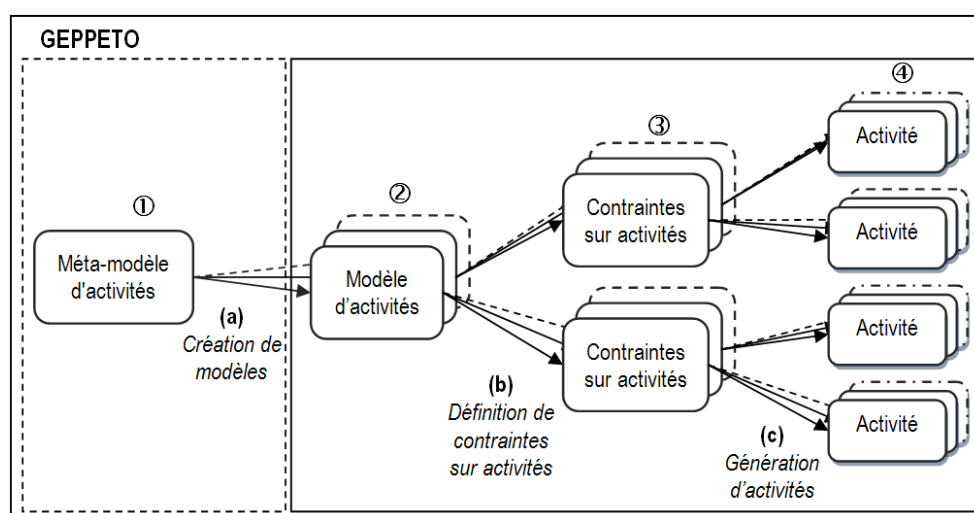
GEPPETO

①

Méta-modèle d'activités

(a)
Création de modèles

②

Modèle d'activités

(b)
Définition de contraintes sur activités

③

Contraintes sur activités

Contraintes sur activités

(c)
Génération d'activités

④

Activité

Activité

Activité

Activité